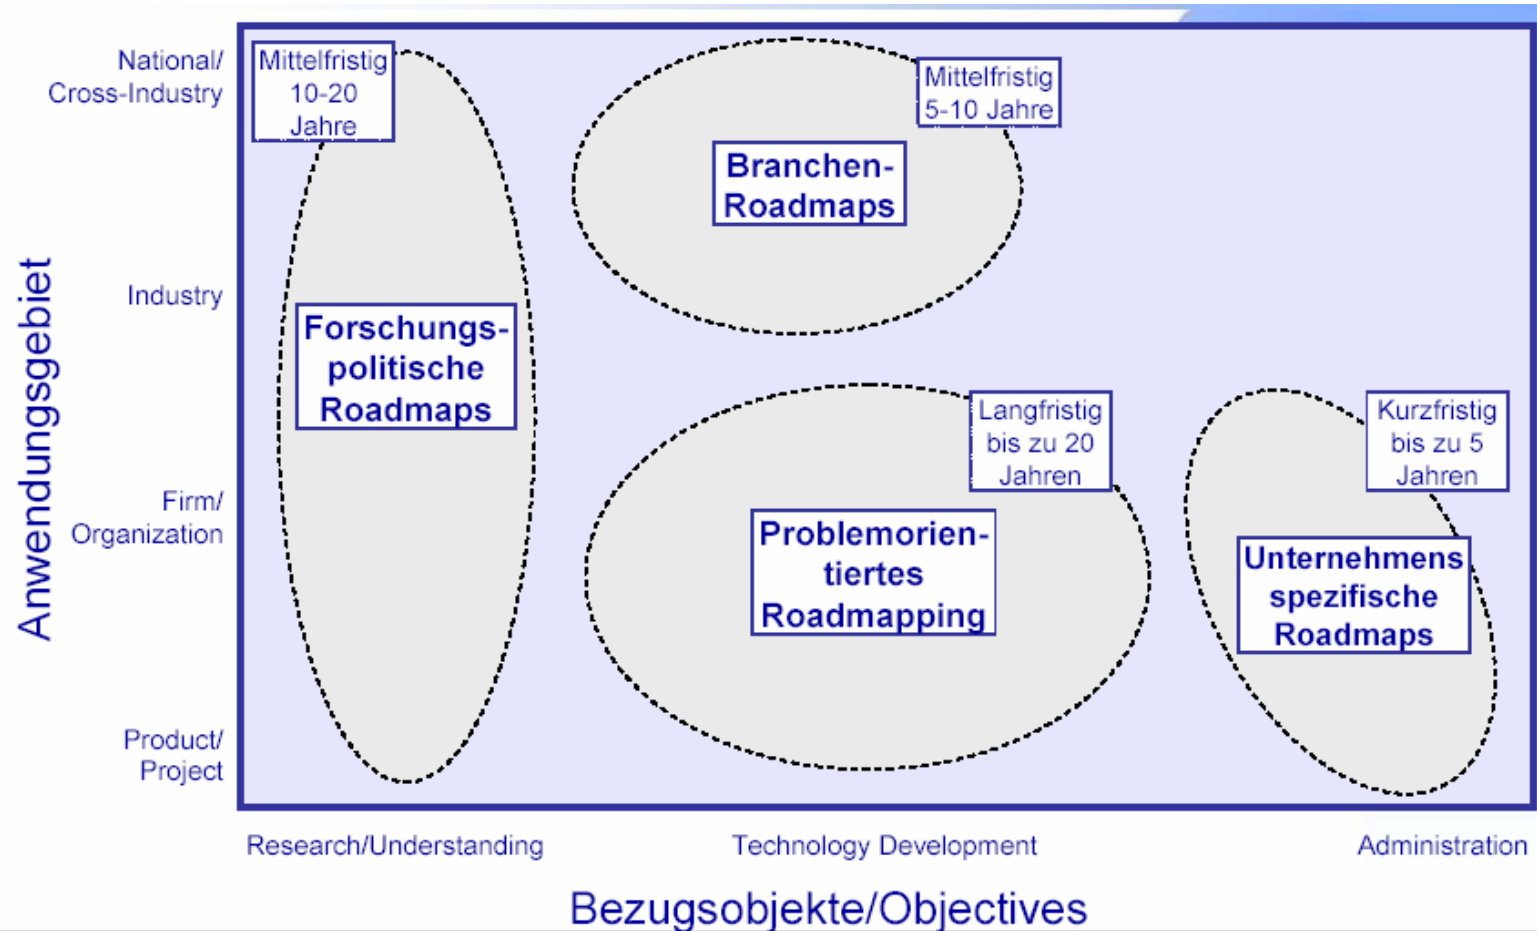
Anwendungsgebiet

National/ Cross-Industry

Industry

Firm/ Organization

Product/ Project

Mittelfristig 10-20 Jahre

Forschungspolitische Roadmaps

Mittelfristig 5-10 Jahre

Branchen-Roadmaps

Langfristig bis zu 20 Jahren

Problemorientiertes Roadmapping

Kurzfristig bis zu 5 Jahren

Unternehmens spezifische Roadmaps

Research/Understanding

Technology Development

Administration

Bezugsobjekte/Objectives